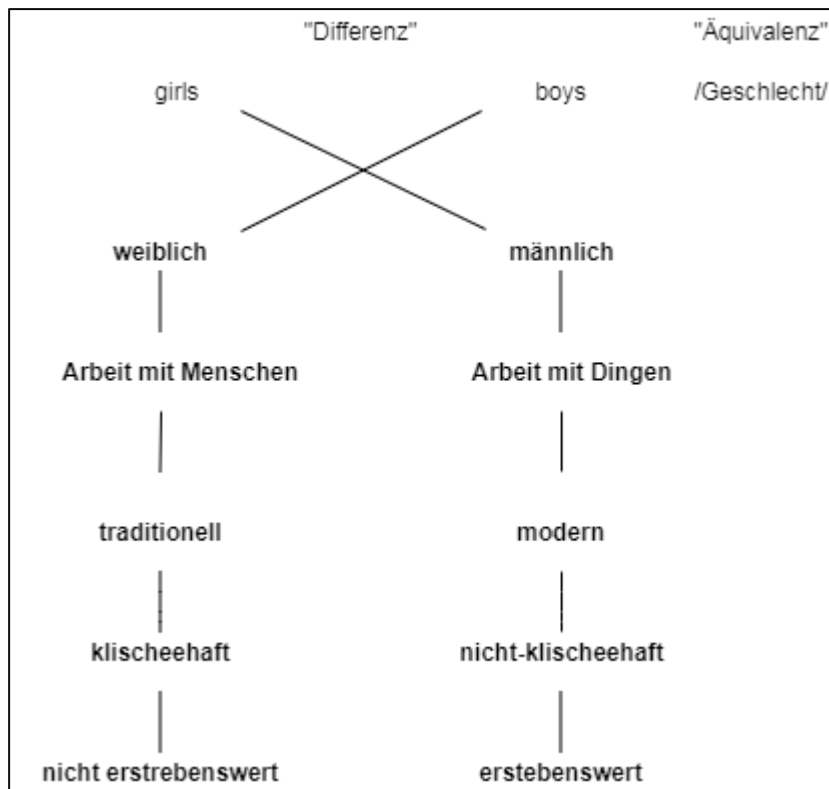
"Differenz"

"Äquivalenz"

girls

boys

/Geschlecht/

weiblich

männlich

Arbeit mit Menschen

Arbeit mit Dingen

traditionell

modern

klischeehaft

nicht-klischeehaft

nicht erstrebenswert

erstebenswert